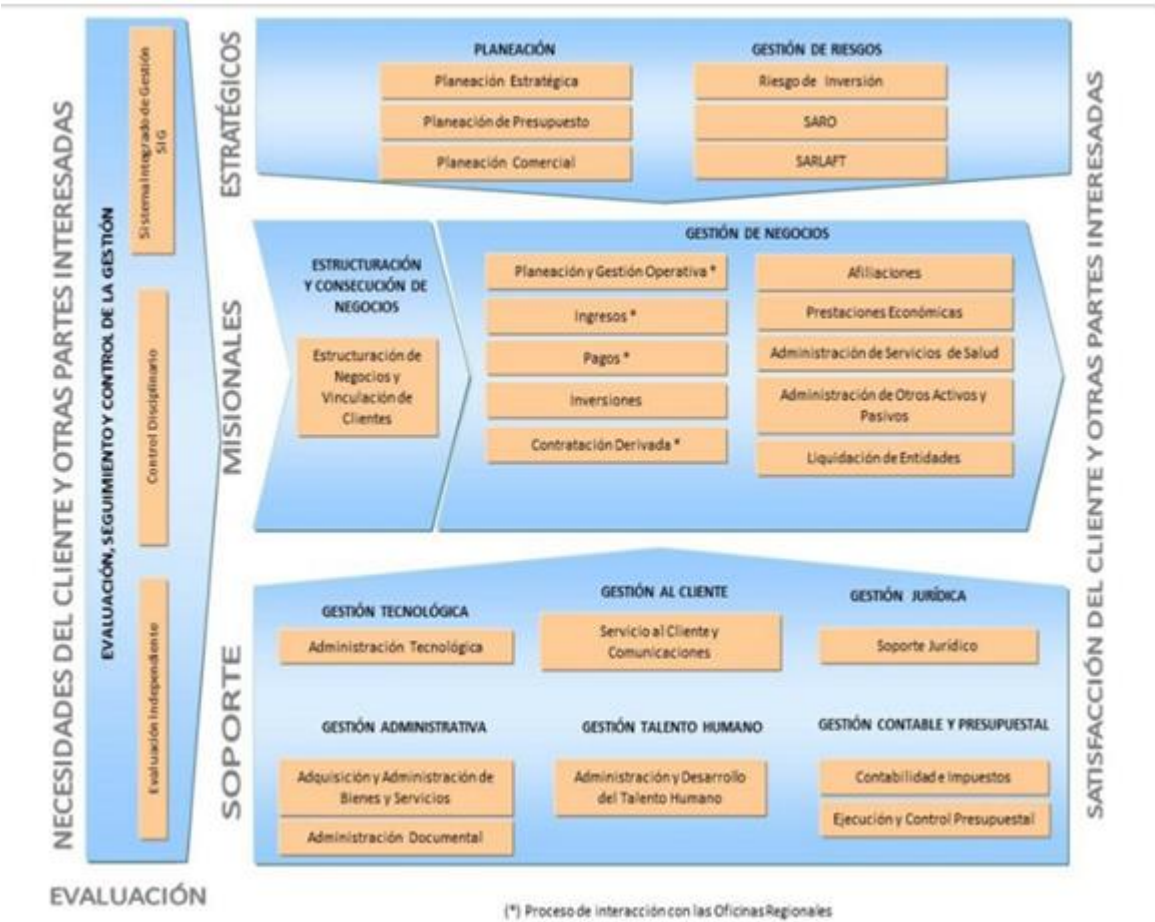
NECESIDADES DEL CLIENTE Y OTRAS PARTES INTERESADAS

EVALUACIÓN, SEGUIMIENTO Y CONTROL DE LA GESTIÓN

Sistema Integrado de Gestión SIG

Control Disciplinario

Evaluación Independiente

ESTRATÉGICOS

PLANEACIÓN

Planeación Estratégica

Planeación de Presupuesto

Planeación Comercial

GESTIÓN DE RIESGOS

Riesgo de Inversión

SARO

SARLAFT

MISIONALES

ESTRUCTURACIÓN Y CONSECUCIÓN DE NEGOCIOS

Estructuración de Negocios y Vinculación de Clientes

GESTIÓN DE NEGOCIOS

Planeación y Gestión Operativa *

Ingresos *

Pagos *

Inversiones

Contratación Derivada *

Afiliaciones

Prestaciones Económicas

Administración de Servicios de Salud

Administración de Otros Activos y Pasivos

Liquidación de Entidades

SOPORTE

GESTIÓN TECNOLÓGICA

Administración Tecnológica

GESTIÓN AL CLIENTE

Servicio al Cliente y Comunicaciones

GESTIÓN JURÍDICA

Soporte Jurídico

GESTIÓN ADMINISTRATIVA

Adquisición y Administración de Bienes y Servicios

Administración Documental

GESTIÓN TALENTO HUMANO

Administración y Desarrollo del Talento Humano

GESTIÓN CONTABLE Y PRESUPUESTAL

Contabilidad e Impuestos

Ejecución y Control Presupuestal

SATISFACCIÓN DEL CLIENTE Y OTRAS PARTES INTERESADAS

EVALUACIÓN

(*) Proceso de interacción con las Oficinas Regionales